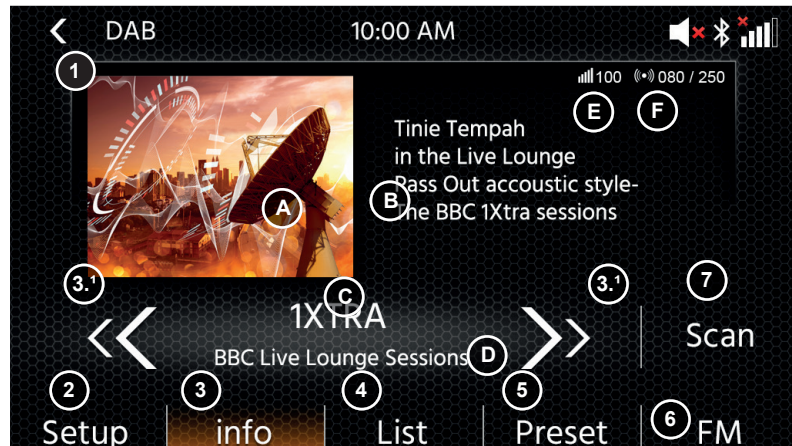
DAB 10:00 AM

1

100 080 / 250

E F

Tinie Tempah
in the Live Lounge
Pass Out accoustic style-
The BBC 1Xtra sessions

A B

3.1 C 3.1 7

1XTRA

Scan

BBC Live Lounge Sessions D

2 3 4 5 6

Setup info List Preset FM